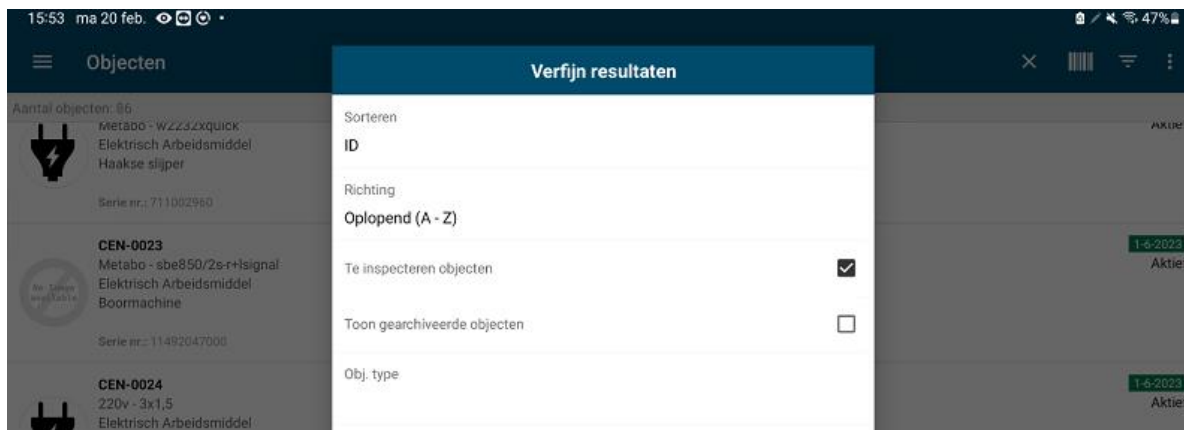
15:53 ma 20 feb.

47%

Objecten

Aantal objecten: 86

Metabo - W2232xquick
Elektrisch Arbeidsmiddel
Haakse slijper

Serie nr.: 711002960

Aktie

CEN-0023
Metabo - sbe850/2s-r+lsignal
Elektrisch Arbeidsmiddel
Boormachine

Serie nr.: 11492047000

1-6-2023
Aktie

CEN-0024
220v - 3x1,5
Elektrisch Arbeidsmiddel

1-6-2023
Aktie

Verfijn resultaten

Sorteren
ID

Richting
Oplopend (A - Z)

Te inspecteren objecten

Toon gearchiveerde objecten

Obj. type